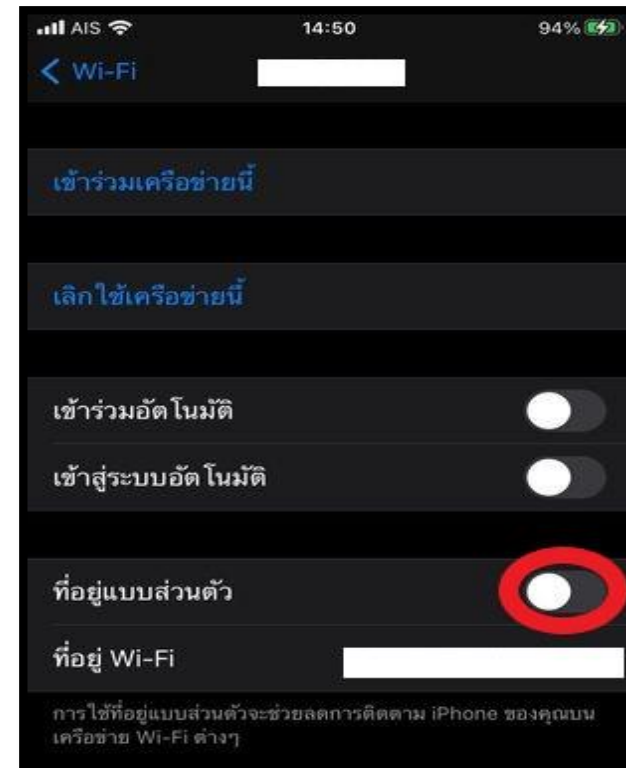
AIS 14:50 94%

Wi-Fi

เข้าร่วมเครือข่ายนี้

เลิกใช้เครือข่ายนี้

เข้าร่วมอัตโนมัติ

เข้าสู่ระบบอัตโนมัติ

ที่อยู่แบบส่วนตัว

ที่อยู่ Wi-Fi

การใช้ที่อยู่แบบส่วนตัวจะช่วยลดการติดตาม iPhone ของคุณบนเครือข่าย Wi-Fi ต่างๆ